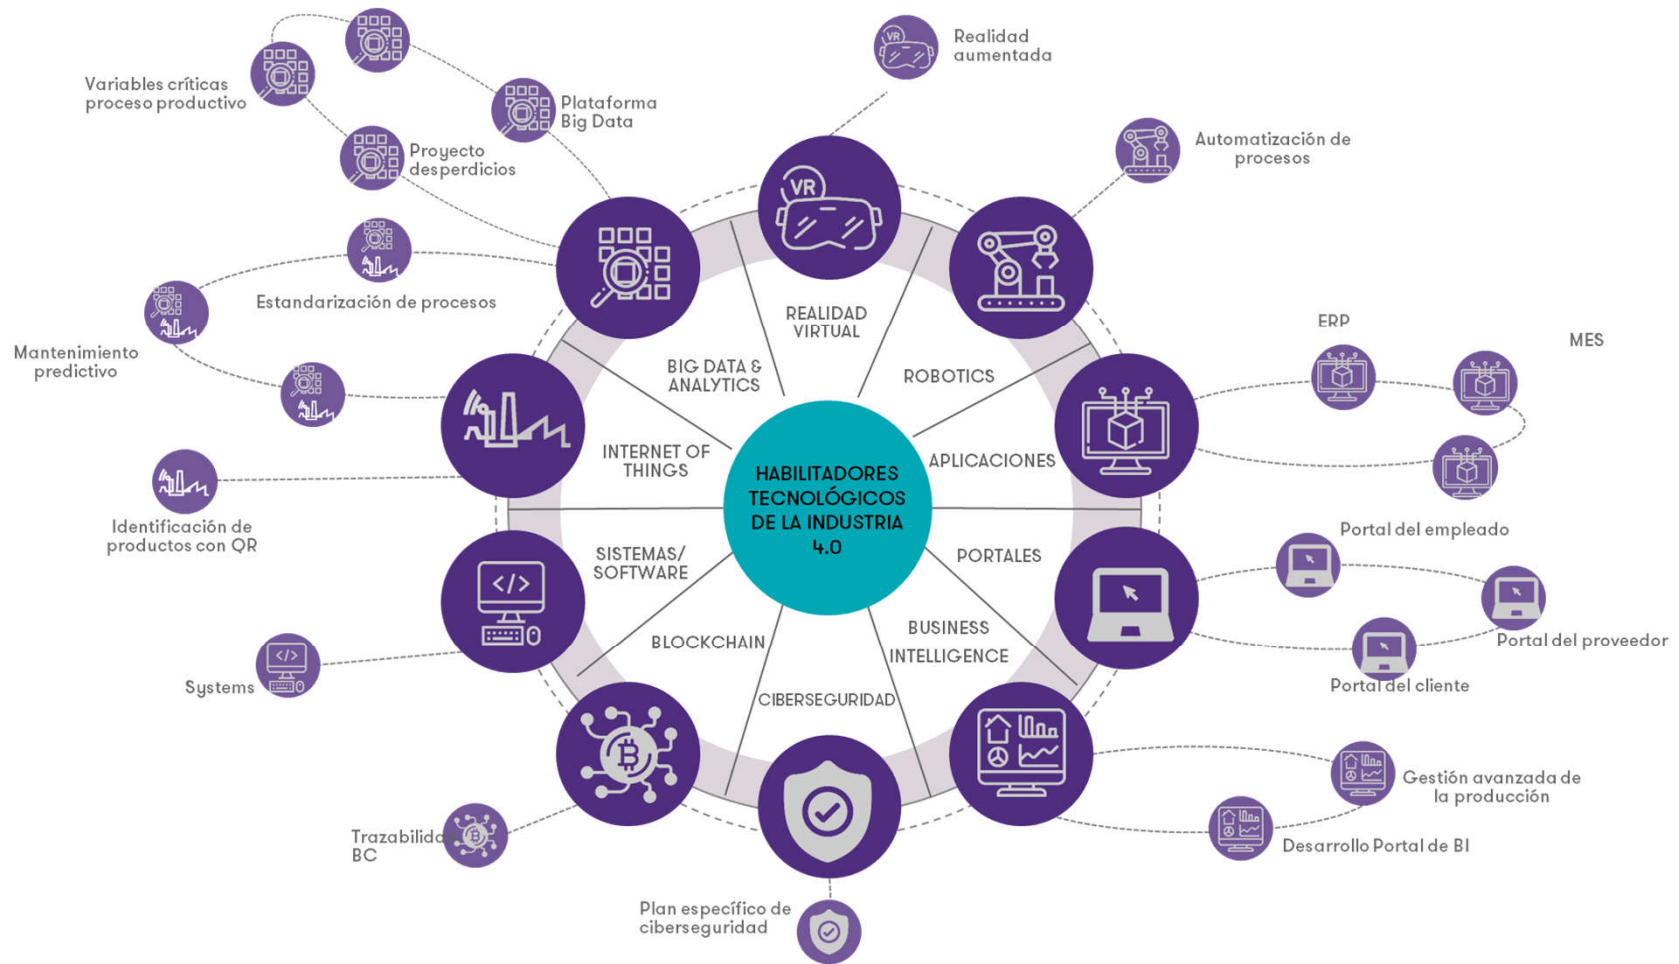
Variables críticas proceso productivo

Plataforma Big Data

Proyecto desperdicios

Realidad aumentada

Automatización de procesos

Estandarización de procesos

Mantenimiento predictivo

ERP

MES

REALIDAD VIRTUAL

BIG DATA & ANALYTICS

ROBOTICS

INTERNET OF THINGS

APLICACIONES

HABILITADORES TECNOLÓGICOS DE LA INDUSTRIA 4.0

Identificación de productos con QR

SISTEMAS/ SOFTWARE

PORTALES

Portal del empleado

BLOCKCHAIN

BUSINESS INTELLIGENCE

Portal del proveedor

Systems

CIBERSEGURIDAD

Portal del cliente

Gestión avanzada de la producción

Trazabilidad BC

Desarrollo Portal de BI

Plan específico de ciberseguridad